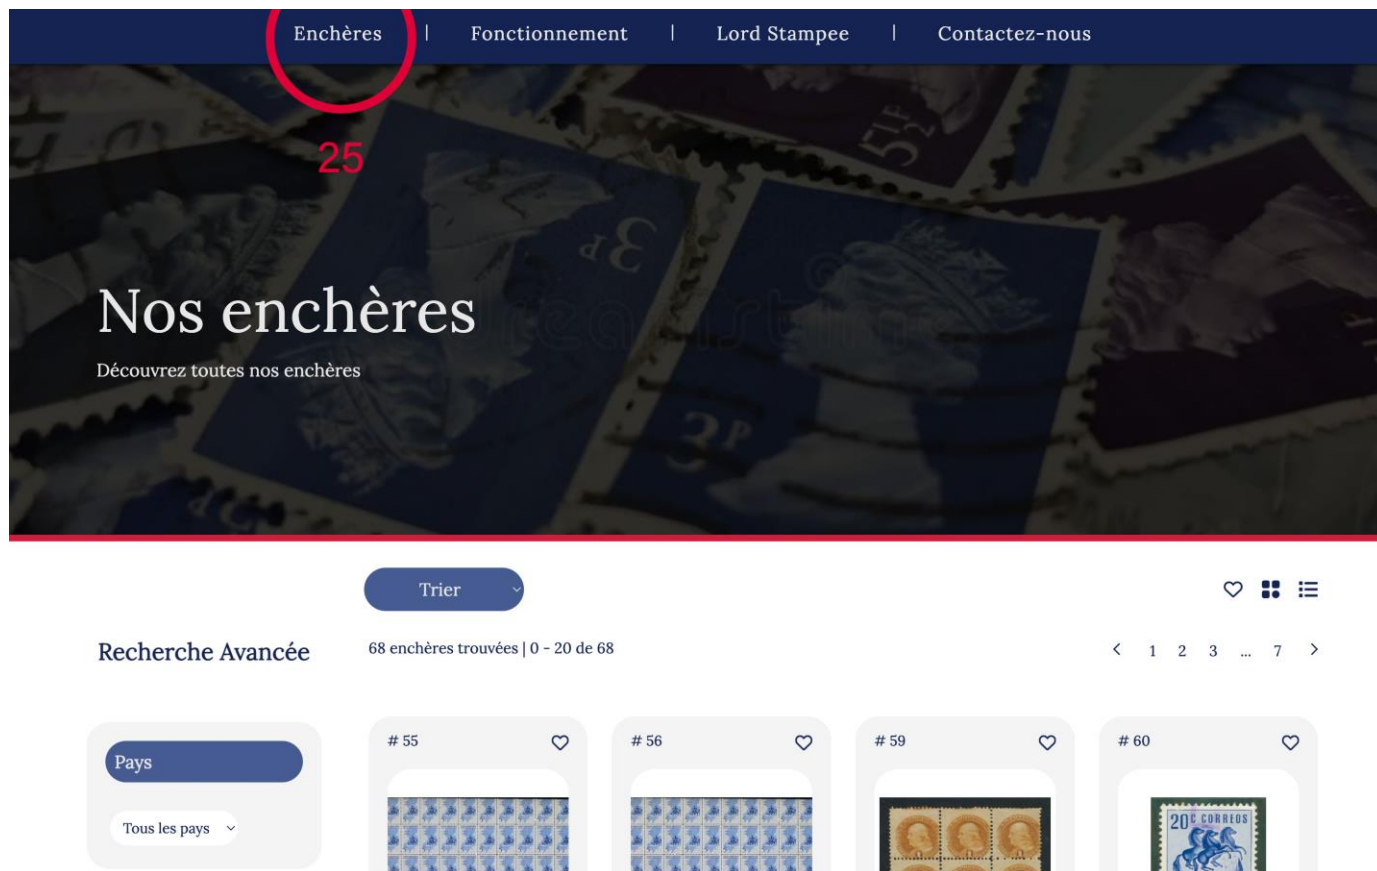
Enchères | Fonctionnement | Lord Stampee | Contactez-nous

25

Nos enchères

Découvrez toutes nos enchères

Trier

Recherche Avancée

68 enchères trouvées | 0 - 20 de 68

1 2 3 ... 7

Pays

Tous les pays

# 55

# 56

# 59

# 60

20c CORREOS